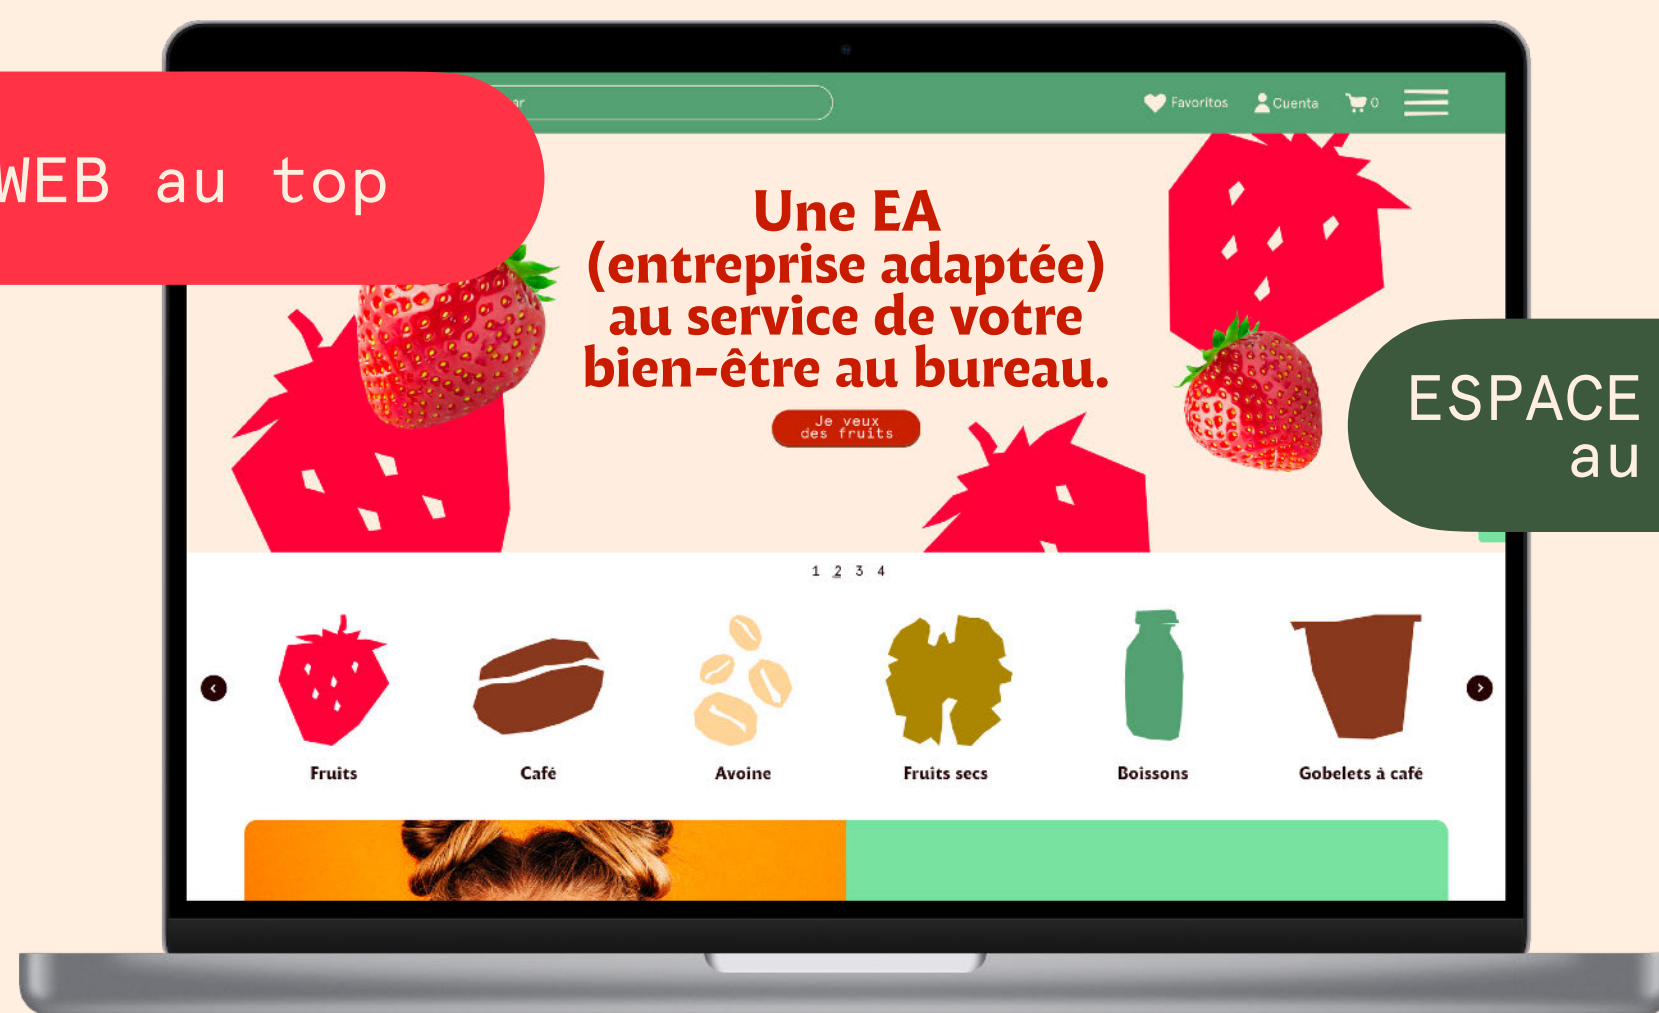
WEB au top

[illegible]ar

Favoritos Cuenta 0

Une EA (entreprise adaptée) au service de votre bien-être au bureau.

Je veux des fruits

ESPACE au

1 2 3 4

Fruits

Café

Avoine

Fruits secs

Boissons

Gobelets à café